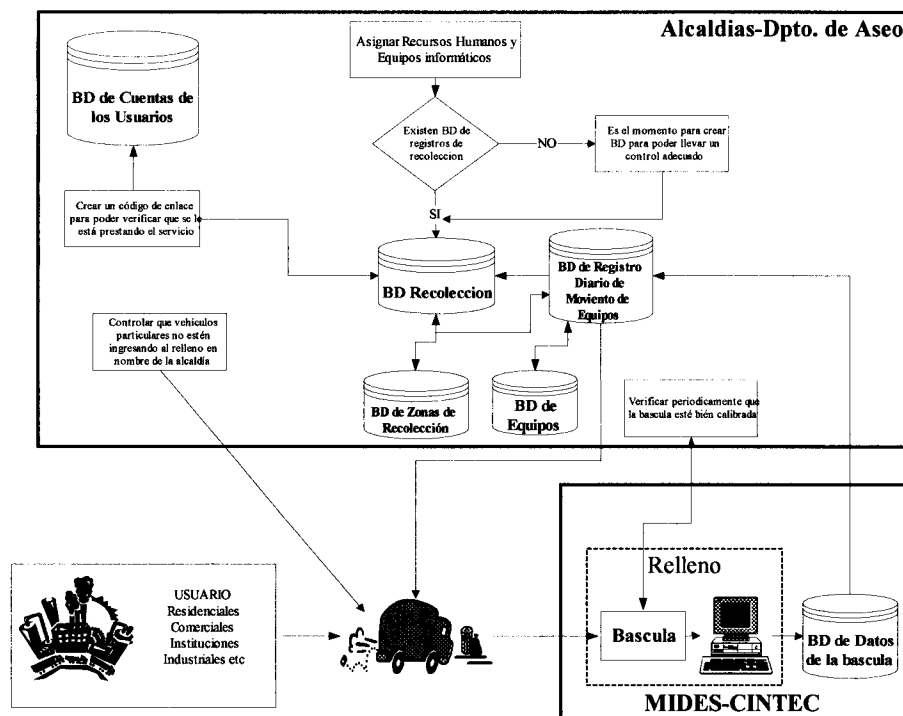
Alcaldias-Dpto. de Aseo

BD de Cuentas de los Usuarios

Asignar Recursos Humanos y Equipos informáticos

Existen BD de registros de recoleccion

NO

Es el momento para crear BD para poder llevar un control adecuado

SI

Crear un código de enlace para poder verificar que se le está prestando el servicio

BD Recoleccion

BD de Registro Diario de Moviento de Equipos

Controlar que vehiculos particulares no estén ingresando al relleno en nombre de la alcaldia

BD de Zonas de Recolección

BD de Equipos

Verificar periodicamente que la bascula esté bién calibrada

USUARIO
Residenciales
Comerciales
Instituciones
Industriales etc

Relleno

Bascula

BD de Datos de la bascula

MIDES-CINTEC